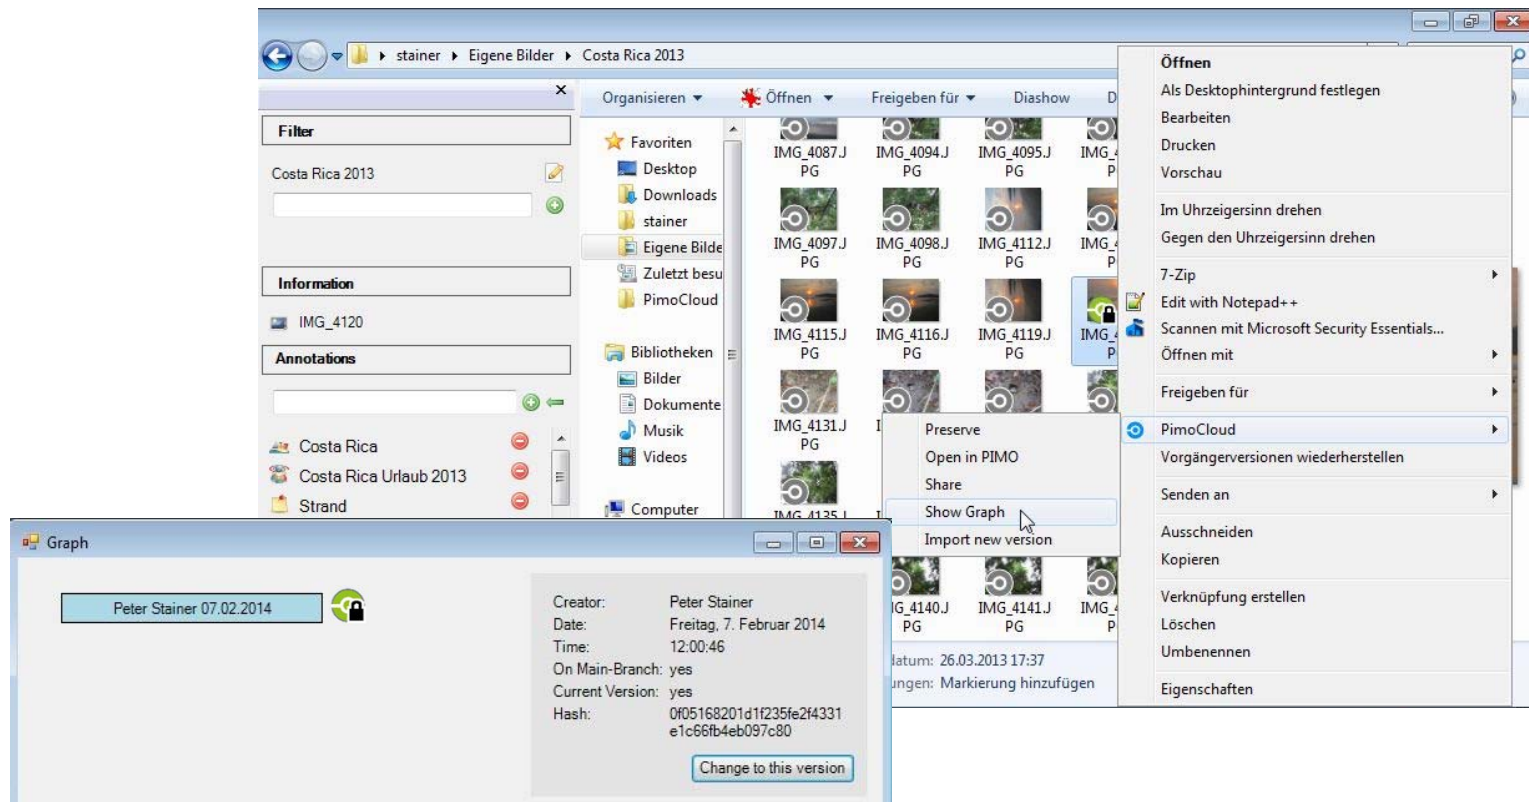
stainer ▸ Eigene Bilder ▸ Costa Rica 2013

Organisieren ▾ Öffnen ▾ Freigeben für ▾ Diashow D

Filter

Costa Rica 2013

Information

IMG_4120

Annotations

Costa Rica
Costa Rica Urlaub 2013
Strand

Favoriten
Desktop
Downloads
stainer
Eigene Bilde
Zuletzt besu
PimoCloud

Bibliotheken
Bilder
Dokumente
Musik
Videos

Computer

IMG_4087.JPG IMG_4094.JPG IMG_4095.JPG IMG_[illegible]
IMG_4097.JPG IMG_4098.JPG IMG_4112.JPG IMG_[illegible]
IMG_4115.JPG IMG_4116.JPG IMG_4119.JPG IMG_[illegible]
IMG_4131.JPG
IMG_4135.J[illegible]
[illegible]G_4140.JPG IMG_4141.JPG IMG_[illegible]

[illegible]atum: 26.03.2013 17:37
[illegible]ungen: Markierung hinzufügen

Preserve
Open in PIMO
Share
Show Graph
Import new version

Öffnen
Als Desktophintergrund festlegen
Bearbeiten
Drucken
Vorschau
Im Uhrzeigersinn drehen
Gegen den Uhrzeigersinn drehen
7-Zip
Edit with Notepad++
Scannen mit Microsoft Security Essentials...
Öffnen mit
Freigeben für
PimoCloud
Vorgängerversionen wiederherstellen
Senden an
Ausschneiden
Kopieren
Verknüpfung erstellen
Löschen
Umbenennen
Eigenschaften

Graph

Peter Stainer 07.02.2014

Creator: Peter Stainer
Date: Freitag, 7. Februar 2014
Time: 12:00:46
On Main-Branch: yes
Current Version: yes
Hash: 0f05168201d1f235fe2f4331e1c66fb4eb097c80

Change to this version